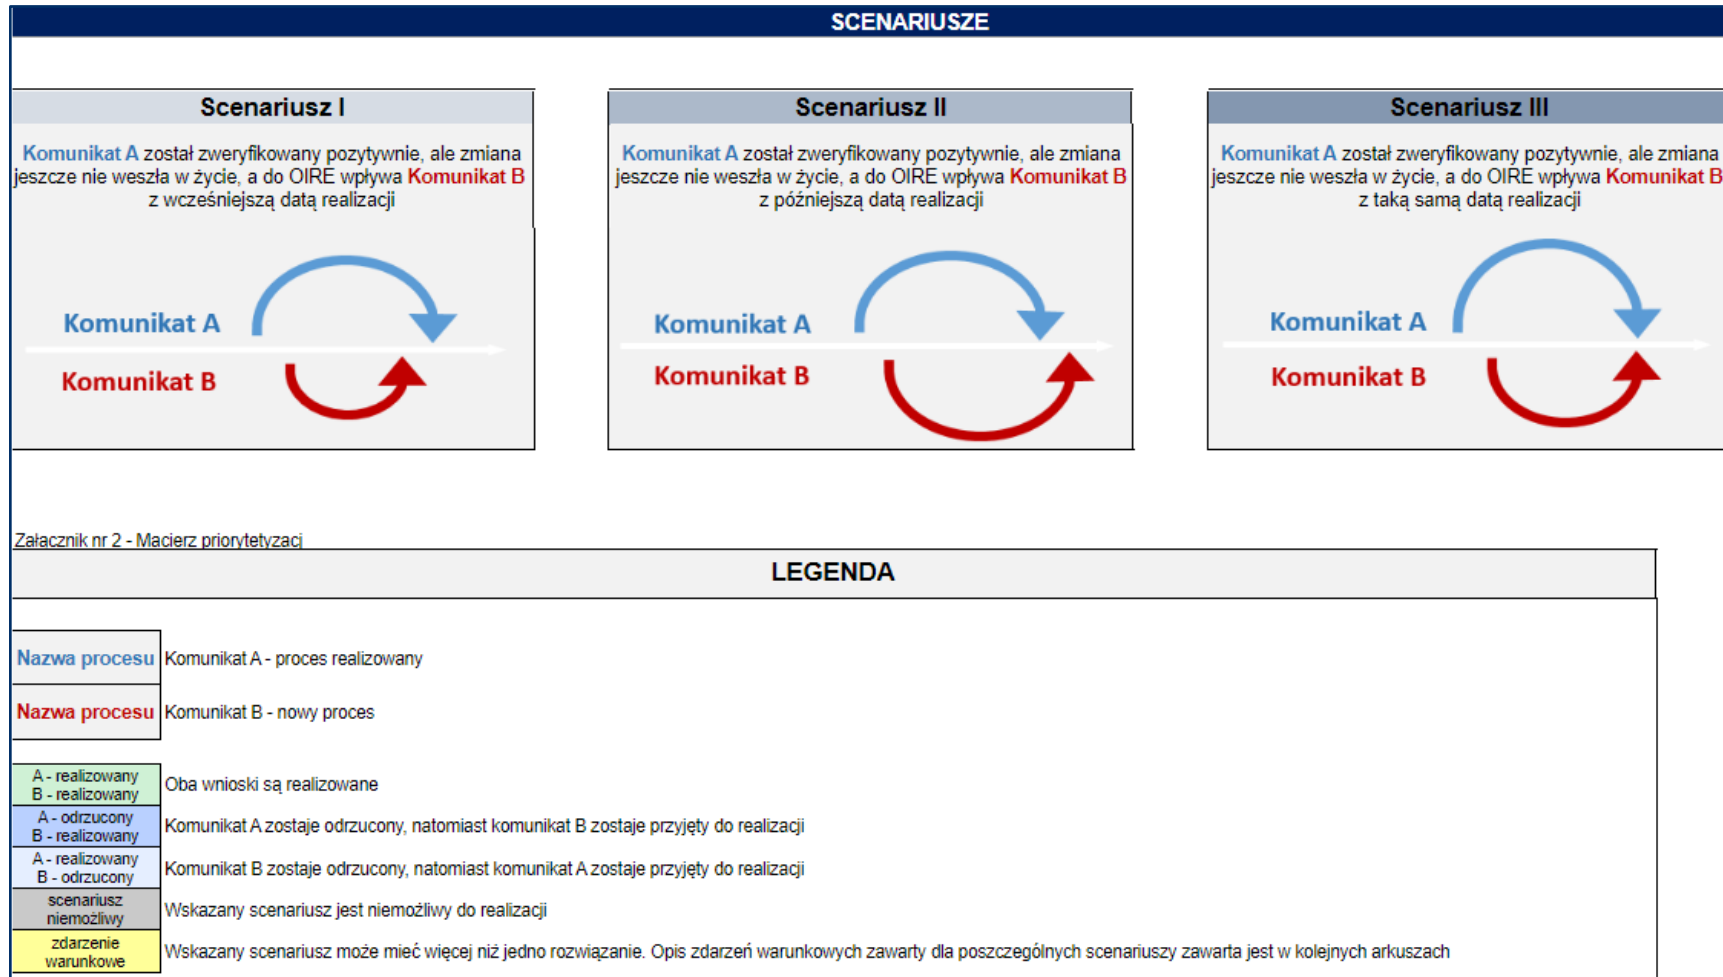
SCENARIUSZE

Scenariusz I

Komunikat A został zweryfikowany pozytywnie, ale zmiana jeszcze nie weszła w życie, a do OIRE wpływa Komunikat B z wcześniejszą datą realizacji

Komunikat A

Komunikat B

Scenariusz II

Komunikat A został zweryfikowany pozytywnie, ale zmiana jeszcze nie weszła w życie, a do OIRE wpływa Komunikat B z późniejszą datą realizacji

Komunikat A

Komunikat B

Scenariusz III

Komunikat A został zweryfikowany pozytywnie, ale zmiana jeszcze nie weszła w życie, a do OIRE wpływa Komunikat B z taką samą datą realizacji

Komunikat A

Komunikat B

Załącznik nr 2 - Macierz priorytetyzacj

LEGENDA

| | |
|---|---|
| Nazwa procesu | Komunikat A - proces realizowany |
| Nazwa procesu | Komunikat B - nowy proces |
| A - realizowany B - realizowany | Oba wnioski są realizowane |
| A - odrzucony B - realizowany | Komunikat A zostaje odrzucony, natomiast komunikat B zostaje przyjęty do realizacji |
| A - realizowany B - odrzucony | Komunikat B zostaje odrzucony, natomiast komunikat A zostaje przyjęty do realizacji |
| scenariusz niemożliwy | Wskazany scenariusz jest niemożliwy do realizacji |
| zdarzenie warunkowe | Wskazany scenariusz może mieć więcej niż jedno rozwiązanie. Opis zdarzeń warunkowych zawarty dla poszczególnych scenariuszy zawarta jest w kolejnych arkuszach |